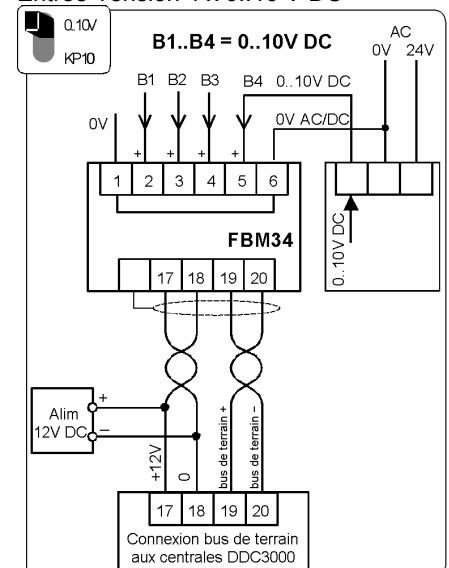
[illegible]

0..10V
KP10

B1..B4 = 0..10V DC

AC
0V 24V

B1 B2 B3 B4 0..10V DC

0V

0V AC/DC

+ + + +

1 2 3 4 5 6

0..10V DC

FBM34

17 18 19 20

Alim 12V DC

+
–

+12V
0
bus de terrain +
bus de terrain –

17 18 19 20

Connexion bus de terrain aux centrales DDC3000